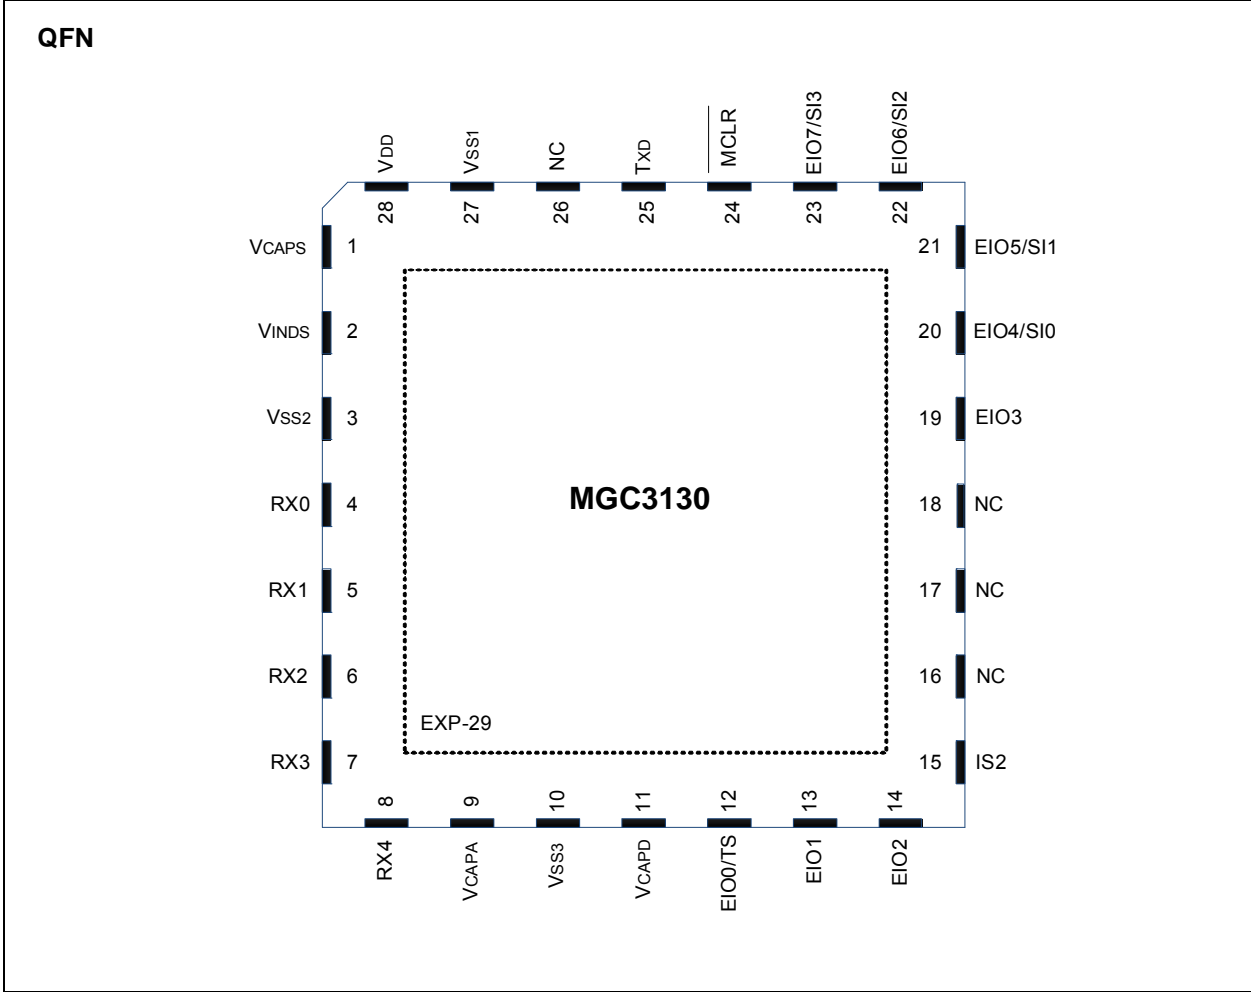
QFN

VDD
VSS1
NC
TXD
$\overline{MCLR}$
EIO7/SI3
EIO6/SI2

28
27
26
25
24
23
22

VCAPS 1
VINDS 2
VSS2 3
RX0 4
RX1 5
RX2 6
RX3 7

21 EIO5/SI1
20 EIO4/SI0
19 EIO3
18 NC
17 NC
16 NC
15 IS2

MGC3130

EXP-29

8
9
10
11
12
13
14

RX4
VCAPA
VSS3
VCAPD
EIO0/TS
EIO1
EIO2